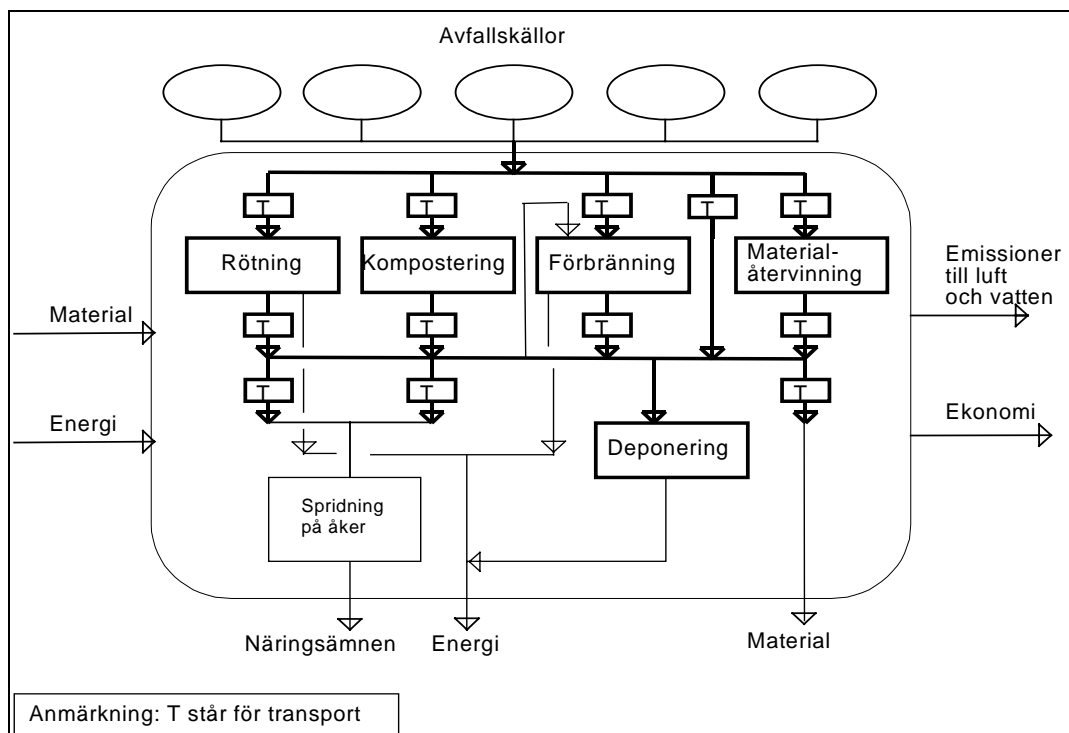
Avfallskällor

T

T

T

T

T

Rötning

Kompostering

Förbränning

Materialåtervinning

Emissioner till luft och vatten

Material

T

T

T

T

Energi

T

T

T

Ekonomi

Deponering

Spridning på åker

Näringsämnen

Energi

Material

Anmärkning: T står för transport